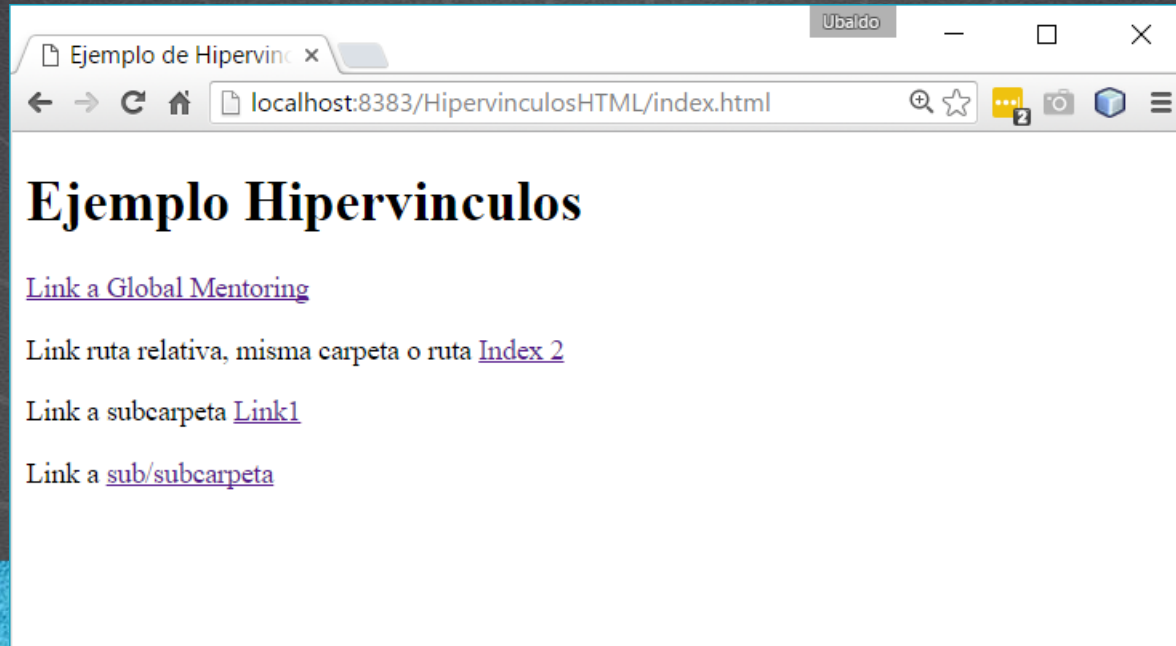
Ubaldo

Ejemplo de Hipervinc ×

localhost:8383/HipervinculosHTML/index.html

2

# Ejemplo Hipervinculos

Link a Global Mentoring

Link ruta relativa, misma carpeta o ruta Index 2

Link a subcarpeta Link1

Link a sub/subcarpeta